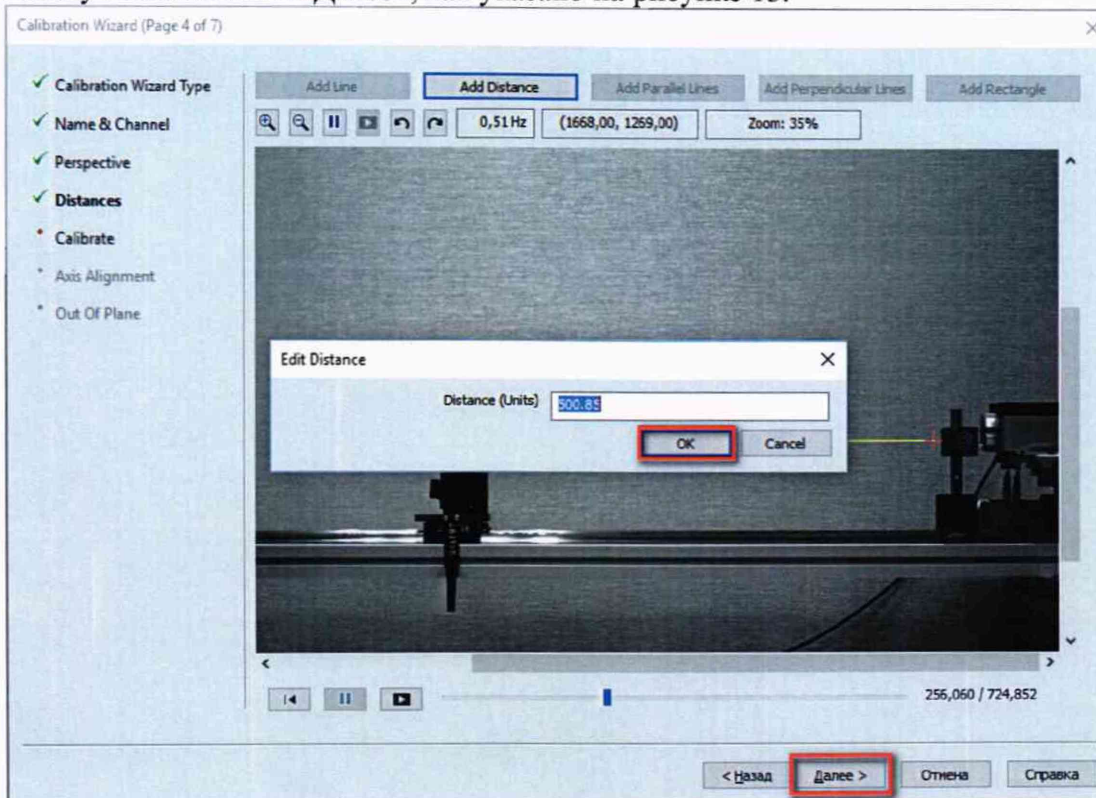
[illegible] как показано на рисунке 13.

Calibration Wizard (Page 4 of 7)

✓ Calibration Wizard Type
✓ Name & Channel
✓ Perspective
✓ Distances
• Calibrate
• Axis Alignment
• Out Of Plane

Add Line | Add Distance | Add Parallel Lines | Add Perpendicular Lines | Add Rectangle

0,51 Hz | (1668,00, 1269,00) | Zoom: 35%

Edit Distance

Distance (Units) 500.85

OK | Cancel

256,060 / 724,852

< Назад | Далее > | Отмена | Справка